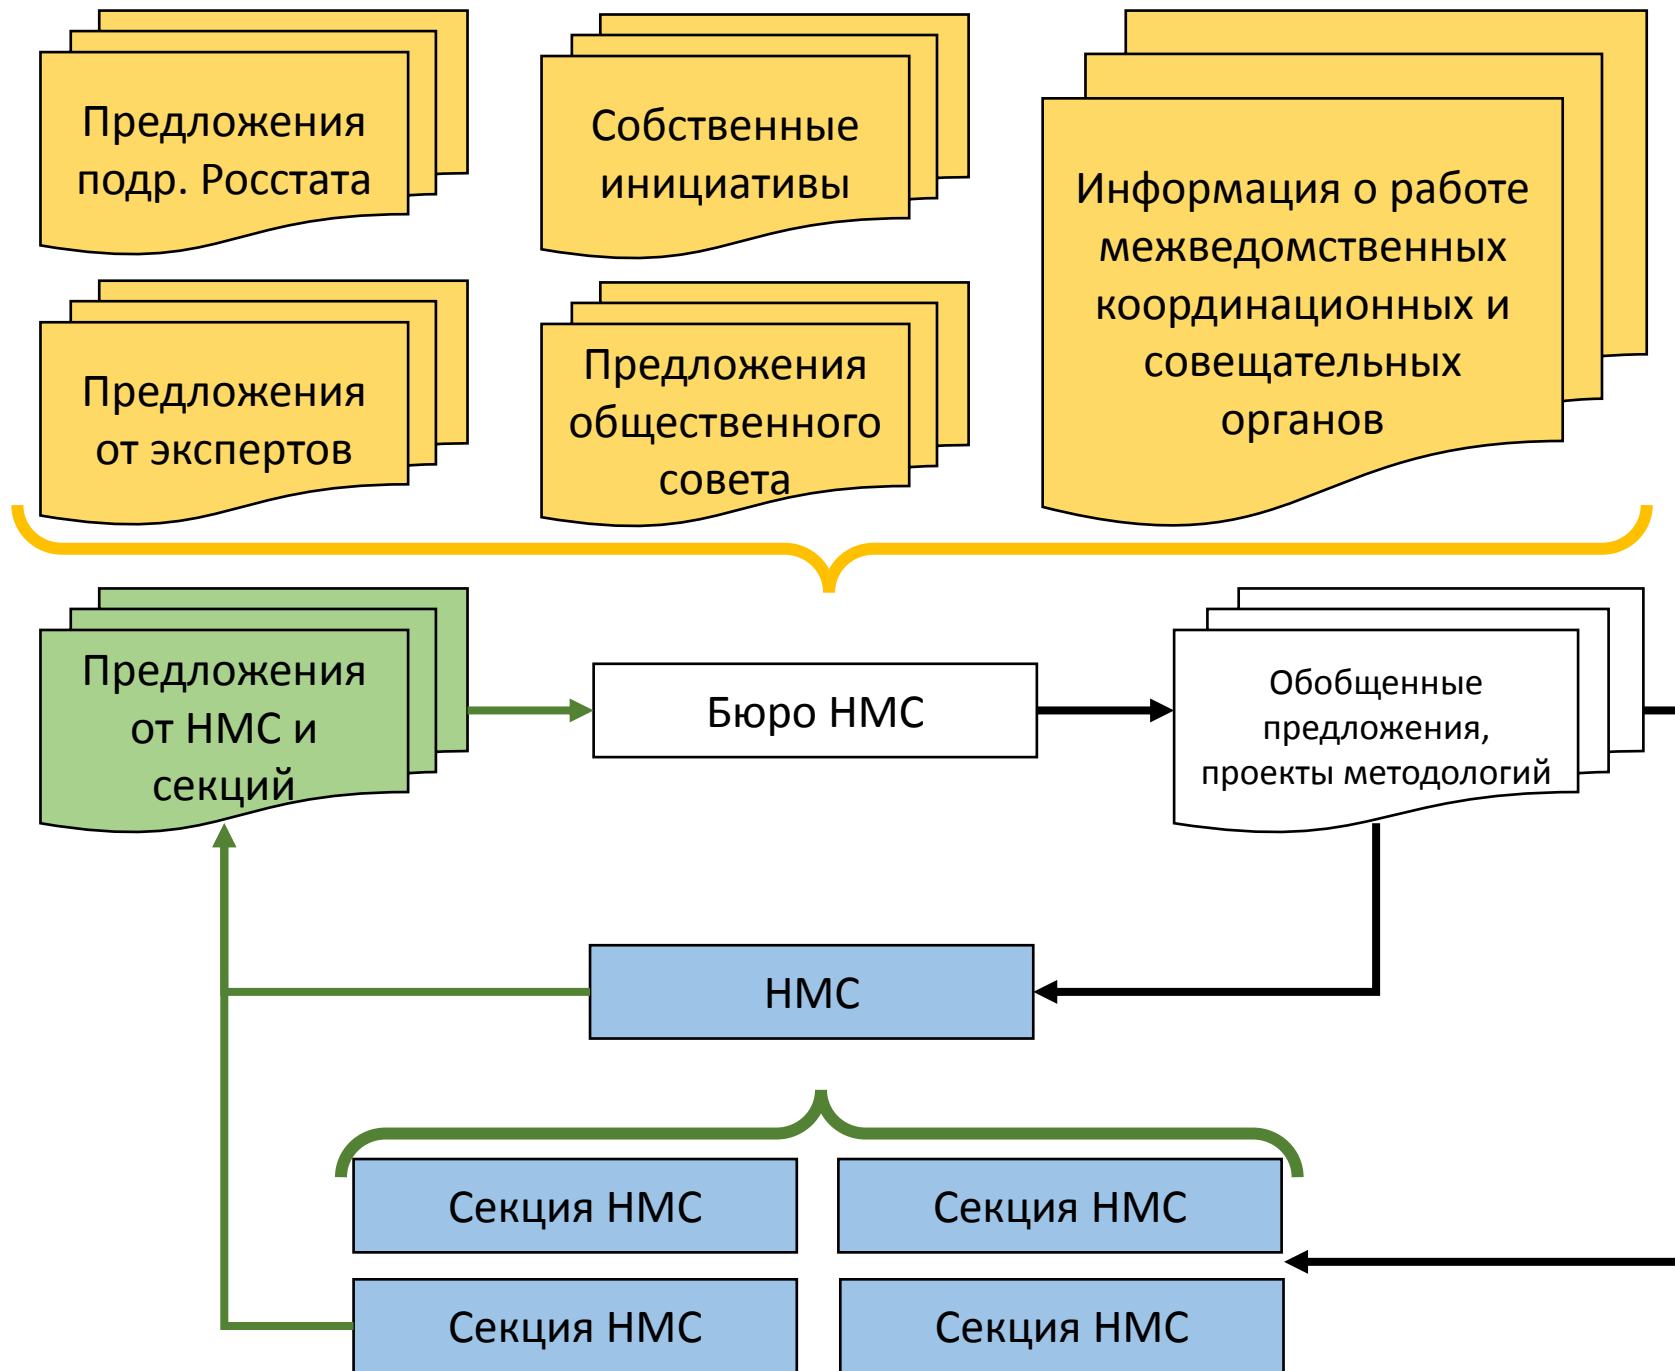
Предложения подр. Росстата

Собственные инициативы

Информация о работе межведомственных координационных и совещательных органов

Предложения от экспертов

Предложения общественного совета

Предложения от НМС и секций

Бюро НМС

Обобщенные предложения, проекты методологий

НМС

Секция НМС

Секция НМС

Секция НМС

Секция НМС